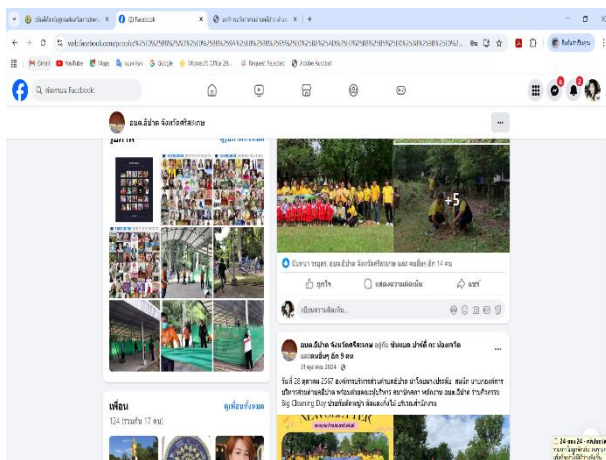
(2) Facebook
web.facebook.com
Gmail YouTube Maps Google Microsoft Office Request Received Adobe Acrobat
ค้นหาบน Facebook
อบต.อีปาด จังหวัดศรีสะเกษ
รูปภาพ
ดูรูปภาพทั้งหมด
+5
ถูกใจ
แสดงความคิดเห็น
แชร์
เขียนความคิดเห็น...
อบต.อีปาด จังหวัดศรีสะเกษ อยู่กับ ชัยพนม ปาห์ดี้ กะ น้องเจริด และคนอื่นๆ อีก 9 คน
31 ตุลาคม 2024
วันที่ 28 ตุลาคม 2567 องค์การบริหารส่วนตำบลอีปาด นำโดยนายประดิษฐ์ สมนึก นายกองค์การบริหารส่วนตำบลอีปาด พร้อมด้วยคณะผู้บริหาร สมาชิกสภา พนักงาน อบต.อีปาด ร่วมกิจกรรม Big Cleaning Day ปรับภูมิทัศน์ ... ดูเพิ่มเติม
เพื่อน
124 (ร่วมกัน 17 คน)
ดูเพื่อนทั้งหมด
NEWSLETTER